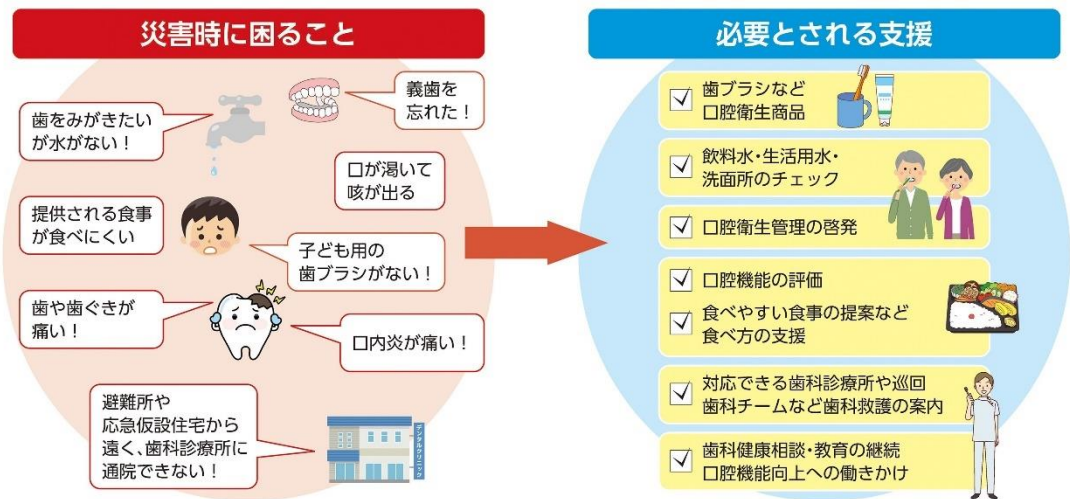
災害時に困ること

歯をみがきたいが水がない！

義歯を忘れた！

口が渇いて咳が出る

提供される食事が食べにくい

子ども用の歯ブラシがない！

歯や歯ぐきが痛い！

口内炎が痛い！

避難所や応急仮設住宅から遠く、歯科診療所に通院できない！

デンタルクリニック

必要とされる支援

☑ 歯ブラシなど口腔衛生商品

☑ 飲料水・生活用水・洗面所のチェック

☑ 口腔衛生管理の啓発

☑ 口腔機能の評価

☑ 食べやすい食事の提案など食べ方の支援

☑ 対応できる歯科診療所や巡回歯科チームなど歯科救護の案内

☑ 歯科健康相談・教育の継続口腔機能向上への働きかけ